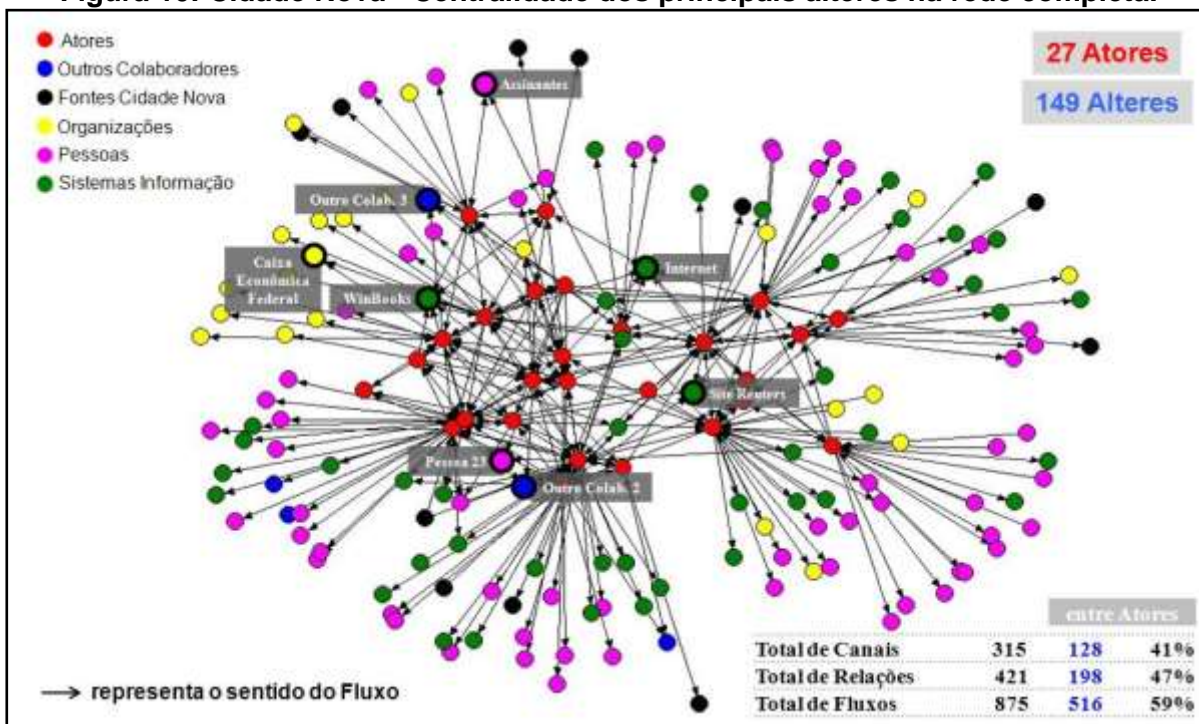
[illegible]

Atores
Outros Colaboradores
Fontes Cidade Nova
Organizações
Pessoas
Sistemas Informação

27 Atores
149 Alteres

Assinantes
Outro Colab. 5
Caixa Econômica Federal
WinBooks
Internet
Site Reuters
Pessoa 23
Outro Colab. 2

| | | entre Atores | |
|---|---|---|---|
| Total de Canais | 315 | 128 | 41% |
| Total de Relações | 421 | 198 | 47% |
| Total de Fluxos | 875 | 516 | 59% |

→ representa o sentido do Fluxo